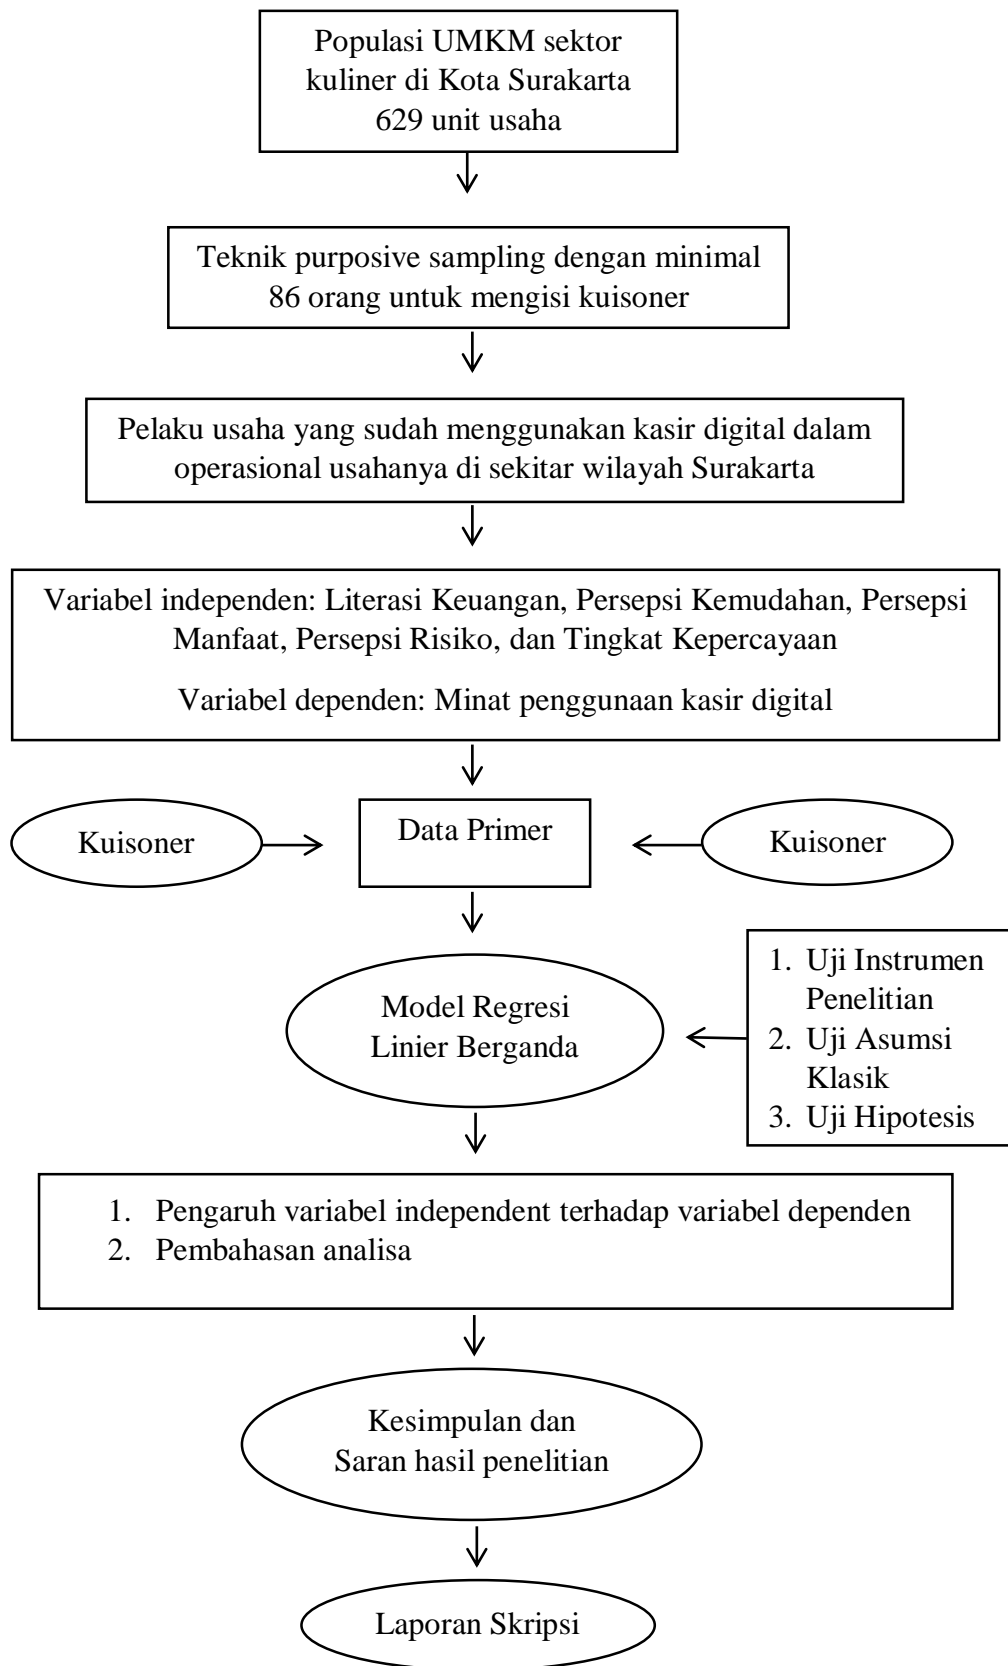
Populasi UMKM sektor kuliner di Kota Surakarta
629 unit usaha

Teknik purposive sampling dengan minimal 86 orang untuk mengisi kuisoner

Pelaku usaha yang sudah menggunakan kasir digital dalam operasional usahanya di sekitar wilayah Surakarta

Variabel independen: Literasi Keuangan, Persepsi Kemudahan, Persepsi Manfaat, Persepsi Risiko, dan Tingkat Kepercayaan

Variabel dependen: Minat penggunaan kasir digital

Kuisoner

Data Primer

Kuisoner

Model Regresi Linier Berganda

1. Uji Instrumen Penelitian
2. Uji Asumsi Klasik
3. Uji Hipotesis

1. Pengaruh variabel independent terhadap variabel dependen
2. Pembahasan analisa

Kesimpulan dan Saran hasil penelitian

Laporan Skripsi